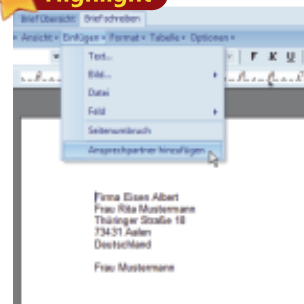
Highlight

Brief Übersicht | Brief schreiben

Ansicht | Einfügen | Format | Tabelle | Optionen

Text...
Bild...
Datei
Feld
Seitenumbruch
Ansprechpartner hinzufügen

F K U

Firma Eisen Albert
Frau Rita Mustermann
Thüringer Straße 18
73431 Aalen
Deutschland

Frau Mustermann